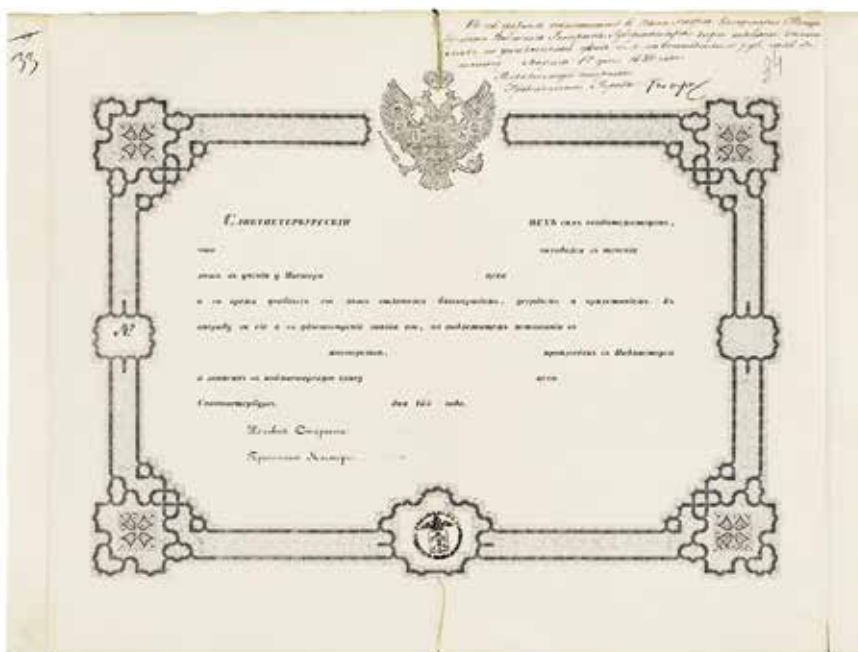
33

34

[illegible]

С.-Петербургскій

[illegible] симъ свидѣтельствуетъ,

что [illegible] находился въ теченіи

лѣтъ въ ученіи у Мастера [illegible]

и во время пребыванія его показалъ отличное благонравіе, усердіе и прилежаніе. Въ

награду за сіе и во удостовѣреніе знанія его, по надлежащемъ испытаніи въ

мастерствѣ, произведенъ въ Подмастерья

и записанъ въ подмастерскую книгу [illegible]

С.-Петербургъ, дня 184 года.

Цеховой Старшина

Присяжный Мастеръ

№